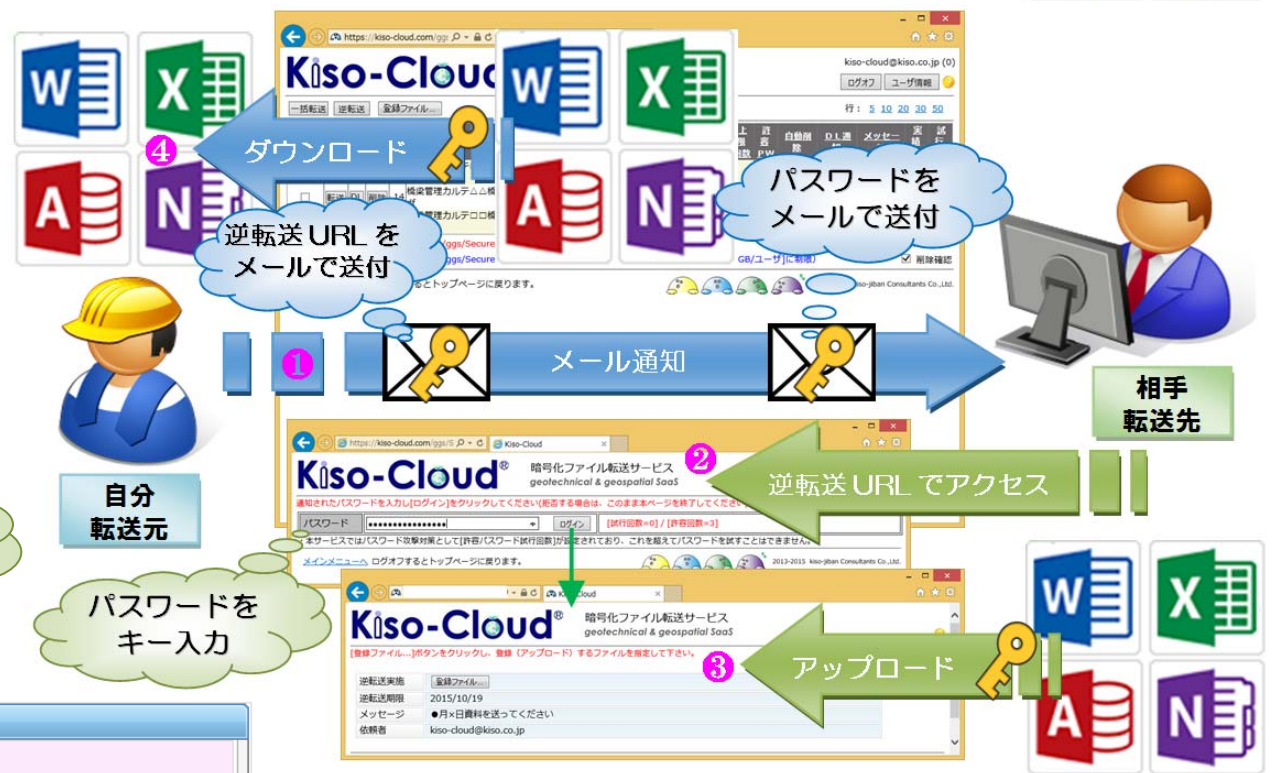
https://kiso-cloud.com/ggs

Kiso-Cloud

kiso-cloud@kiso.co.jp (0)

ログオフ ユーザ情報

行： 5 10 20 30 50

一括転送 逆転送 登録ファイル...

W X A N

❹ ダウンロード

パスワードを
メールで送付

逆転送 URL を
メールで送付

構造管理カルテム△橋

構造管理カルテロロ橋

GB/ユーザ)[に新規]

削除確認

するとトップページに戻ります。

Kiso-jiban Consultants Co.,Ltd.

❶ メール通知

相手
転送先

https://kiso-cloud.com/ggs/S Kiso-Cloud

Kiso-Cloud® 暗号化ファイル転送サービス geotechnical & geospatial SaaS

❷ 逆転送 URL でアクセス

通知されたパスワードを入力し[ログイン]をクリックしてください(拒否する場合は、このまま本ページを終了してください

パスワード ●●●●●●●●●●●●●●●●● ログイン [試行回数=0] / [許容回数=3]

本サービスではパスワード攻撃対策として[許容パスワード試行回数]が設定されており、これを超えてパスワードを試すことはできません。

メインメニューへ ログオフするとトップページに戻ります。 2013-2015 kiso-jiban Consultants Co.,Ltd.

自分
転送元

パスワードを
キー入力

Kiso-Cloud® 暗号化ファイル転送サービス geotechnical & geospatial SaaS

[登録ファイル...]ボタンをクリックし、登録（アップロード）するファイルを指定して下さい。

❸ アップロード

| 逆転送実施 | 登録ファイル... |
|---|---|
| 逆転送期限 | 2015/10/19 |
| メッセージ | ●月×日資料を送ってください |
| 依頼者 | kiso-cloud@kiso.co.jp |